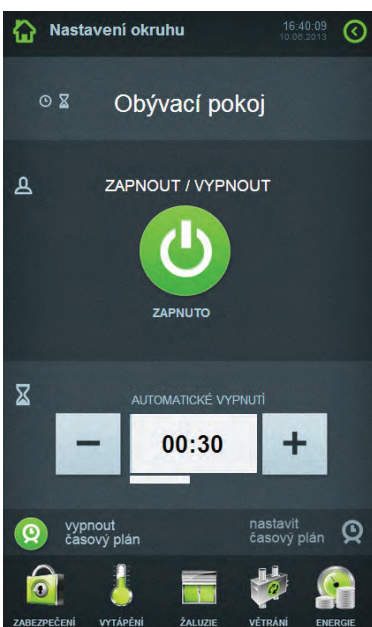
Nastavení okruhu
16:40:09
10.06.2013

Obývací pokoj

ZAPNOUT / VYPNOUT

ZAPNUTO

AUTOMATICKÉ VYPNUTÍ

−
00:30
+

vypnout časový plán

nastavit časový plán

ZABEZPEČENÍ
VYTÁPĚNÍ
ŽALUZIE
VĚTRÁNÍ
ENERGIE